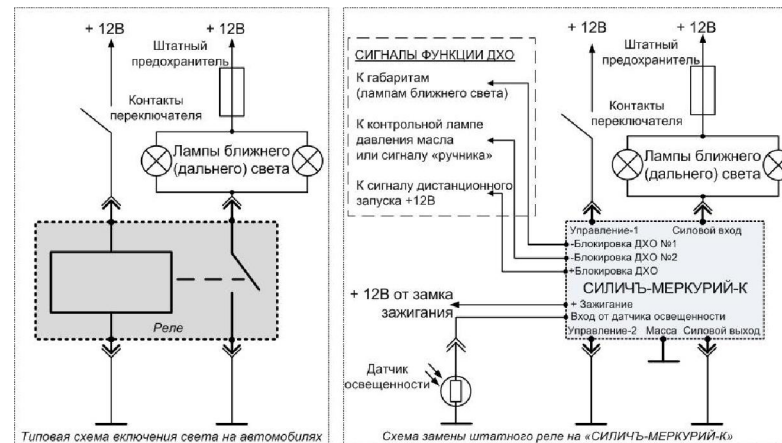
+ 12В
+ 12В
Штатный предохранитель
Контакты переключателя
Лампы ближнего (дальнего) света
Реле
Типовая схема включения света на автомобилях

СИГНАЛЫ ФУНКЦИИ ДХО
К габаритам (лампам ближнего света)
К контрольной лампе давления масла или сигналу «ручника»
К сигналу дистанционного запуска +12В
+ 12В
+ 12В
Штатный предохранитель
Контакты переключателя
Лампы ближнего (дальнего) света
Управление-1
Силовой вход
-Блокировка ДХО №1
-Блокировка ДХО №2
+Блокировка ДХО
СИЛИЧЪ-МЕРКУРИЙ-К
+ 12В от замка зажигания
+ Зажигание
Вход от датчика освещенности
Управление-2
Масса
Силовой выход
Датчик освещенности
Схема замены штатного реле на «СИЛИЧЪ-МЕРКУРИЙ-К»